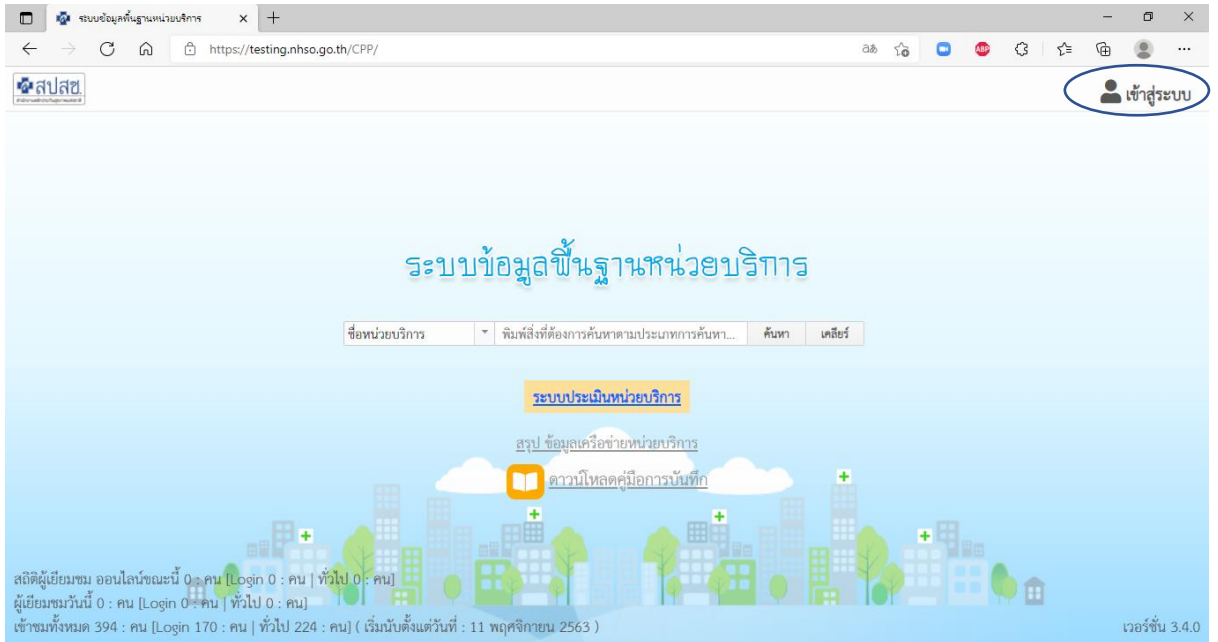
ระบบข้อมูลพื้นฐานหน่วยบริการ ×
https://testing.nhso.go.th/CPP/

สปสช.

เข้าสู่ระบบ

ระบบข้อมูลพื้นฐานหน่วยบริการ

ชื่อหน่วยบริการ
พิมพ์สิ่งที่ต้องการค้นหาตามประเภทการค้นหา...
ค้นหา
เคลียร์

ระบบประเมินหน่วยบริการ

สรุป ข้อมูลเครือข่ายหน่วยบริการ

ดาวน์โหลดคู่มือการบันทึก

สถิติผู้เยี่ยมชม ออนไลน์ขณะนี้ 0 : คน [Login 0 : คน | ทั่วไป 0 : คน]
ผู้เยี่ยมชมวันนี้ 0 : คน [Login 0 : คน | ทั่วไป 0 : คน]
เข้าชมทั้งหมด 394 : คน [Login 170 : คน | ทั่วไป 224 : คน] ( เริ่มนับตั้งแต่วันที่ : 11 พฤศจิกายน 2563 )

เวอร์ชั่น 3.4.0